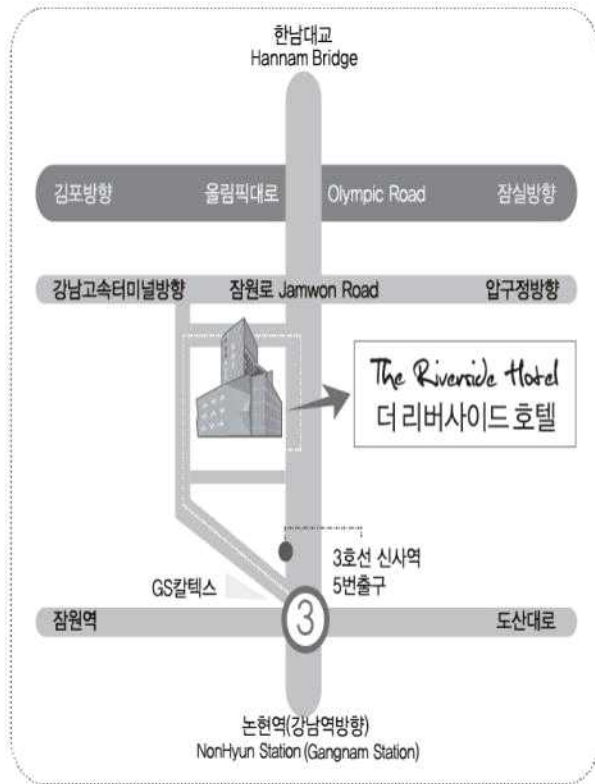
한남대교
Hannam Bridge

김포방향 올림픽대로 Olympic Road 잠실방향

강남고속터미널방향 잠원로 Jamwon Road 압구정방향

The Riverside Hotel
더 리버사이드 호텔

3호선 신사역
5번출구

GS칼텍스

3

잠원역 도산대로

논현역(강남역방향)
NonHyun Station (Gangnam Station)